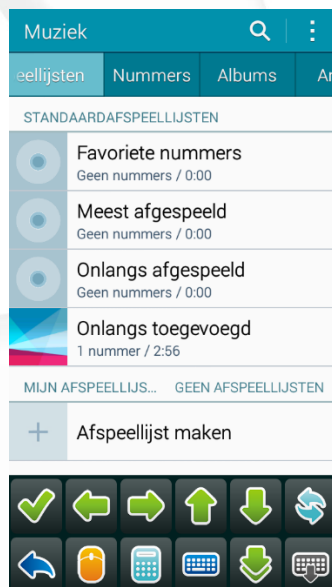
Muziek

eellijsten Nummers Albums Ar

STANDAARDAFSPEELLIJSTEN

Favoriete nummers
Geen nummers / 0:00

Meest afgespeeld
Geen nummers / 0:00

Onlangs afgespeeld
Geen nummers / 0:00

Onlangs toegevoegd
1 nummer / 2:56

MIJN AFSPEELLIJS... GEEN AFSPEELLIJSTEN

+ Afspeellijst maken